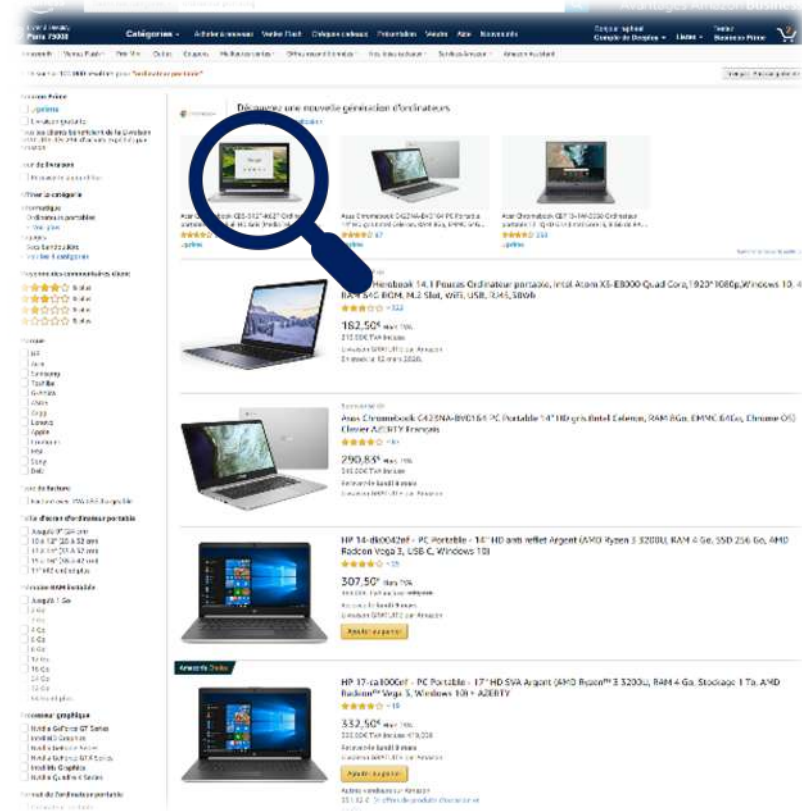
Paris 75008
Catégories
Compte et listes
Listes
Business Prime
Avantages Amazon Business

Découvrez une nouvelle génération d'ordinateurs

Asus Chromebook C423NA-BV0164 PC Portable
Acer Chromebook CB3-532 Ordinateur portable

Heroboook 14,1 Pouces Ordinateur portable, Intel Atom X5-E8000 Quad Core,1920*1080p,Windows 10, 4 RAM 64G ROM, M.2 Slot, WiFi, USB, RJ45,5B6b
182,50€
Livraison GRATUITE par Amazon

Asus Chromebook C423NA-BV0164 PC Portable 14" HD gris (Intel Celeron, RAM 8Go, EMMC 64Go, Chrome OS) Clavier AZERTY Français
290,83€

HP 14-dk0042nf - PC Portable - 14" HD anti reflet Argent (AMD Ryzen 3 3200U, RAM 4 Go, SSD 256 Go, AMD Radeon Vega 3, USB C, Windows 10)
307,50€
Ajouter au panier

Amazon's Choice
HP 17-ca3000nf - PC Portable - 17" HD SVA Argent (AMD Ryzen™ 3 3200U, RAM 4 Go, Stockage 1 To, AMD Radeon™ Vega 3, Windows 10) + AZERTY
332,50€
Ajouter au panier